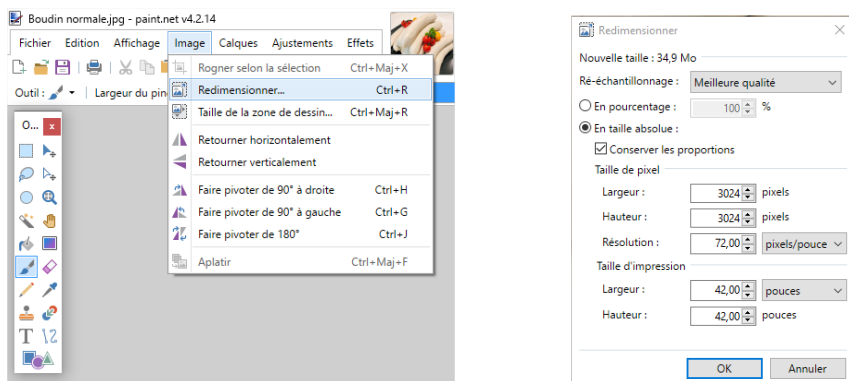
Boudin normale.jpg - paint.net v4.2.14

Fichier Edition Affichage Image Calques Ajustements Effets

Outil : Largeur du pin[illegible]

O... x

Rogner selon la sélection Ctrl+Maj+X
Redimensionner... Ctrl+R
Taille de la zone de dessin... Ctrl+Maj+R
Retourner horizontalement
Retourner verticalement
Faire pivoter de 90° à droite Ctrl+H
Faire pivoter de 90° à gauche Ctrl+G
Faire pivoter de 180° Ctrl+J
Aplatir Ctrl+Maj+F

Redimensionner ×

Nouvelle taille : 34,9 Mo
Ré-échantillonnage : Meilleure qualité
En pourcentage : 100 %
En taille absolue :
Conserver les proportions
Taille de pixel
Largeur : 3024 pixels
Hauteur : 3024 pixels
Résolution : 72,00 pixels/pouce
Taille d'impression
Largeur : 42,00 pouces
Hauteur : 42,00 pouces

OK Annuler